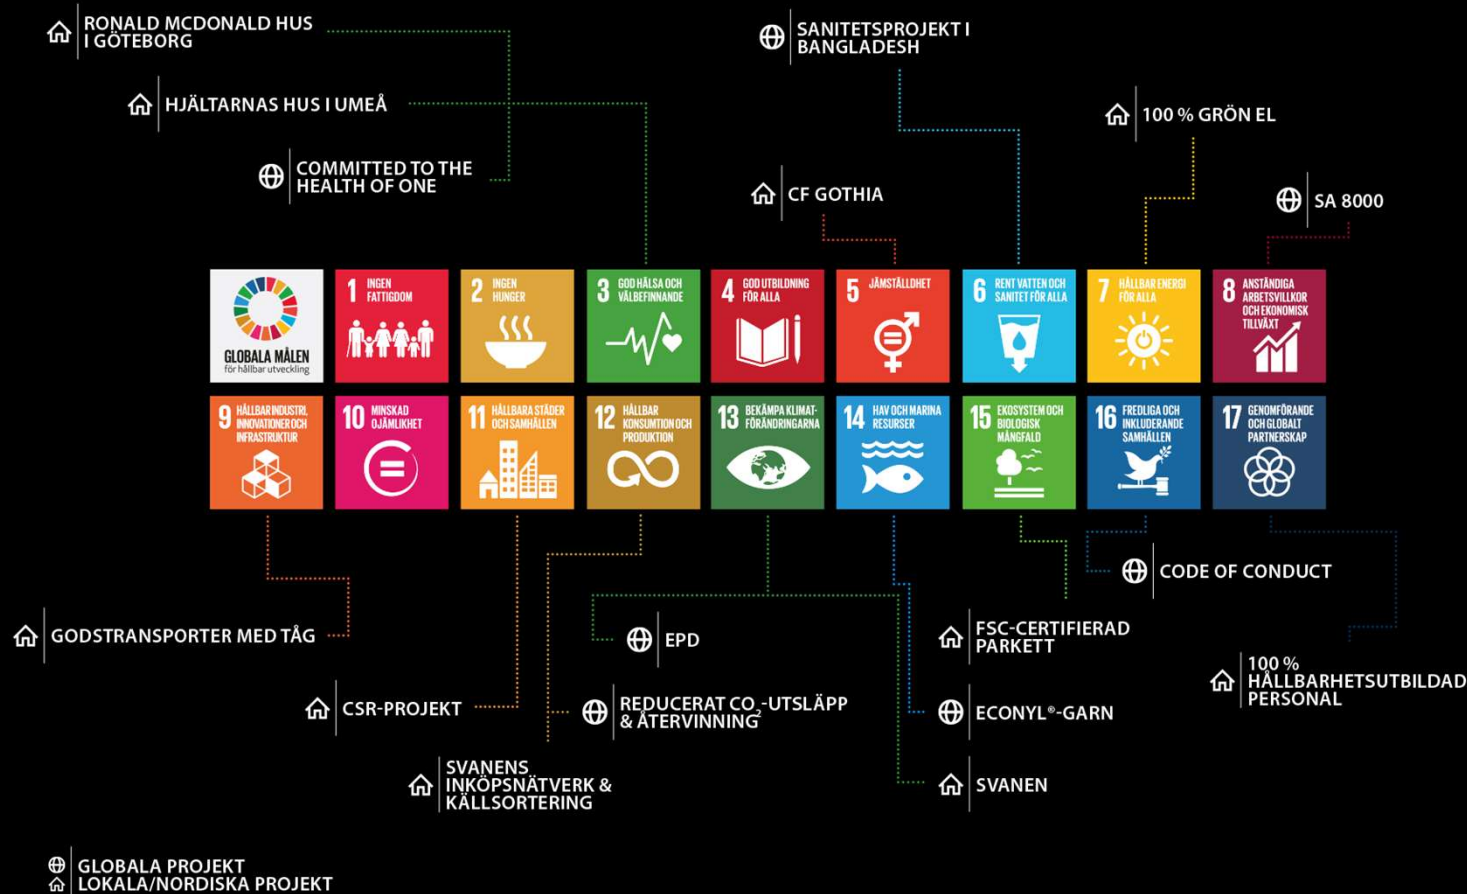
RONALD MCDONALD HUS I GÖTEBORG

HJÄLTARNAS HUS I UMEÅ

COMMITTED TO THE HEALTH OF ONE

SANITETSPROJEKT I BANGLADESH

100 % GRÖN EL

CF GOTHIA

SA 8000

GLOBALA MÅLEN för hållbar utveckling

1 INGEN FATTIGDOM

2 INGEN HUNGER

3 GOD HÄLSA OCH VÄLBEFINNANDE

4 GOD UTBILDNING FÖR ALLA

5 JÄMSTÄLLDHET

6 RENT VATTEN OCH SANITET FÖR ALLA

7 HÅLLBAR ENERGI FÖR ALLA

8 ANSTÄNDIGA ARBETSVILLKOR OCH EKONOMISK TILLVÄXT

9 HÅLLBAR INDUSTRI, INNOVATIONER OCH INFRASTRUKTUR

10 MINSKAD OJÄMLIKHET

11 HÅLLBARA STÄDER OCH SAMHÄLLEN

12 HÅLLBAR KONSUMTION OCH PRODUKTION

13 BEKÄMPA KLIMATFÖRÄNDRINGARNA

14 HAV OCH MARINA RESURSER

15 EKOSYSTEM OCH BIOLOGISK MÅNGFALD

16 FREDLIGA OCH INKLUDERANDE SAMHÄLLEN

17 GENOMFÖRANDE OCH GLOBALT PARTNERSKAP

CODE OF CONDUCT

GODSTRANSPORTER MED TÅG

EPD

FSC-CERTIFIERAD PARKETT

100 % HÅLLBARHETSUTBILDAD PERSONAL

CSR-PROJEKT

REDUCERAT $CO_2$-UTSLÄPP & ÅTERVINNING

ECONYL®-GARN

SVANENS INKÖPSNÄTVERK & KÄLLSORTERING

SVANEN

GLOBALA PROJEKT
LOKALA/NORDISKA PROJEKT